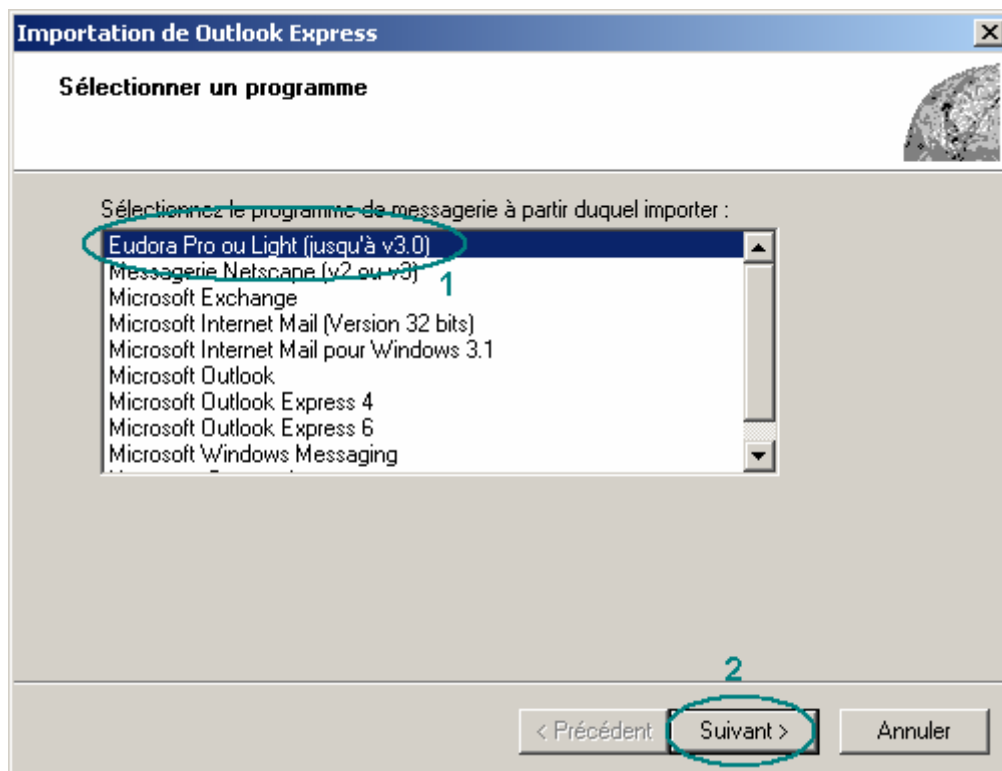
Importation de Outlook Express

Sélectionner un programme

Sélectionnez le programme de messagerie à partir duquel importer :

Eudora Pro ou Light (jusqu'à v3.0)
Messagerie Netscape (v2 ou v3)
Microsoft Exchange
Microsoft Internet Mail (Version 32 bits)
Microsoft Internet Mail pour Windows 3.1
Microsoft Outlook
Microsoft Outlook Express 4
Microsoft Outlook Express 6
Microsoft Windows Messaging

1

2

< Précédent
Suivant >
Annuler